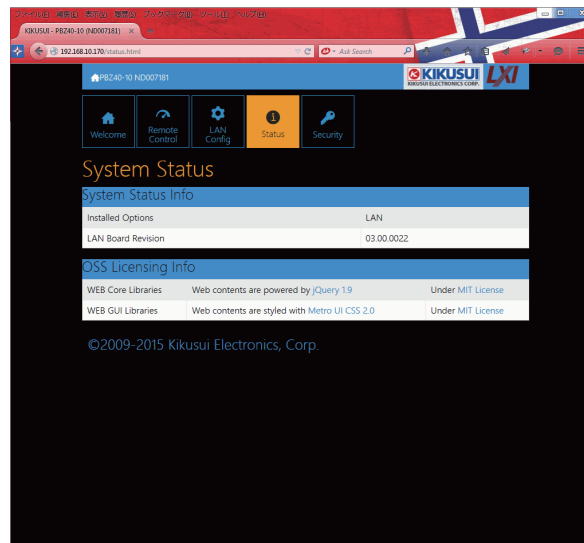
ファイル(F) 編集(E) 表示(V) 履歴(S) ブックマーク(B) ツール(T) ヘルプ(H)

KIKUSUI - PBZ40-10 (ND007181)

192.168.10.170/status.html

Ask Search

PBZ40-10 ND007181

KIKUSUI
KIKUSUI ELECTRONICS CORP.

LXI

Welcome

Remote Control

LAN Config

Status

Security

System Status

System Status Info

| Installed Options | LAN |
|---|---|
| LAN Board Revision | 03.00.0022 |

OSS Licensing Info

| WEB Core Libraries | Web contents are powered by jQuery 1.9 | Under MIT License |
|---|---|---|
| WEB GUI Libraries | Web contents are styled with Metro UI CSS 2.0 | Under MIT License |

©2009-2015 Kikusui Electronics, Corp.